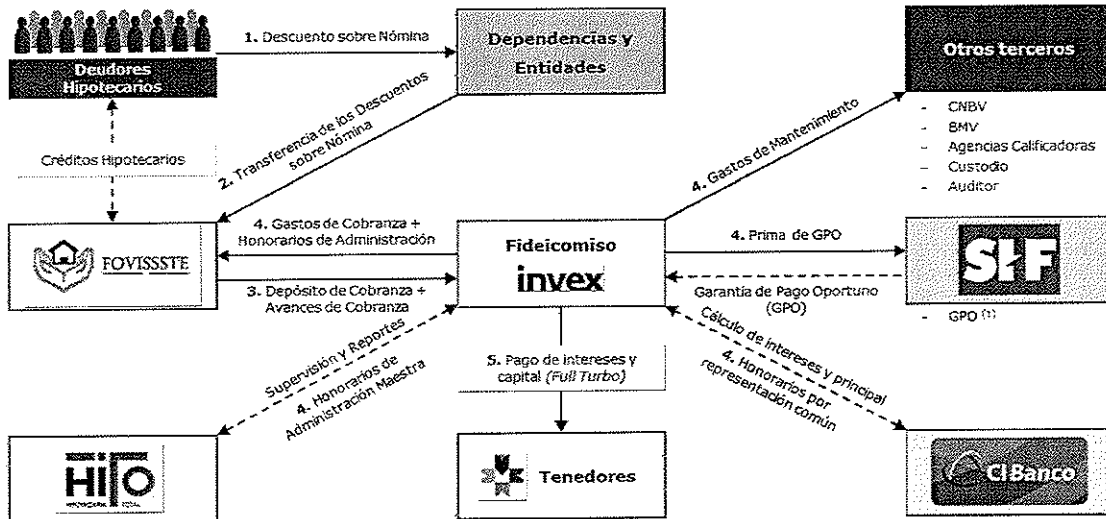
Deudores Hipotecarios

1. Descuento sobre Nómina

Dependencias y Entidades

Otros terceros

- CNBV
- BMV
- Agencias Calificadoras
- Custodio
- Auditor

2. Transferencia de los Descuentos sobre Nómina

Créditos Hipotecarios

4. Gastos de Mantenimiento

FOVISSSTE

4. Gastos de Cobranza + Honorarios de Administración

Fideicomiso

invex

4. Prima de GPO

SHF

3. Depósito de Cobranza + Avances de Cobranza

Garantía de Pago Oportuno (GPO)

- GPO $^{(1)}$

Supervisión y Reportes

4. Honorarios de Administración Maestra

5. Pago de intereses y capital (Full Turbo)

Cálculo de intereses y principal

4. Honorarios por representación común

HITO

Tenedores

CIBanco